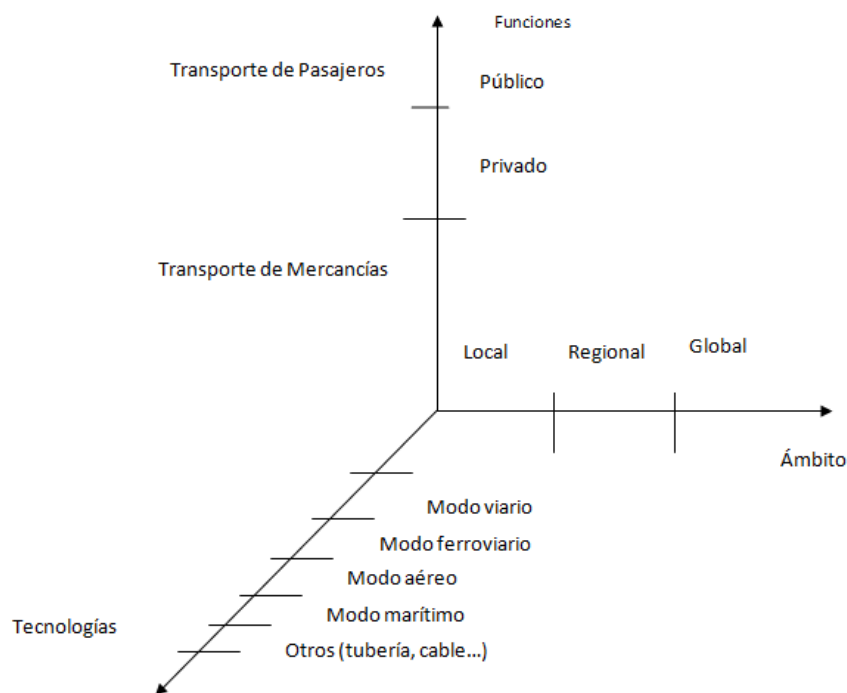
Funciones

Transporte de Pasajeros

Público

Privado

Transporte de Mercancías

Local

Regional

Global

Ámbito

Modo viario

Modo ferroviario

Modo aéreo

Modo marítimo

Tecnologías

Otros (tubería, cable...)